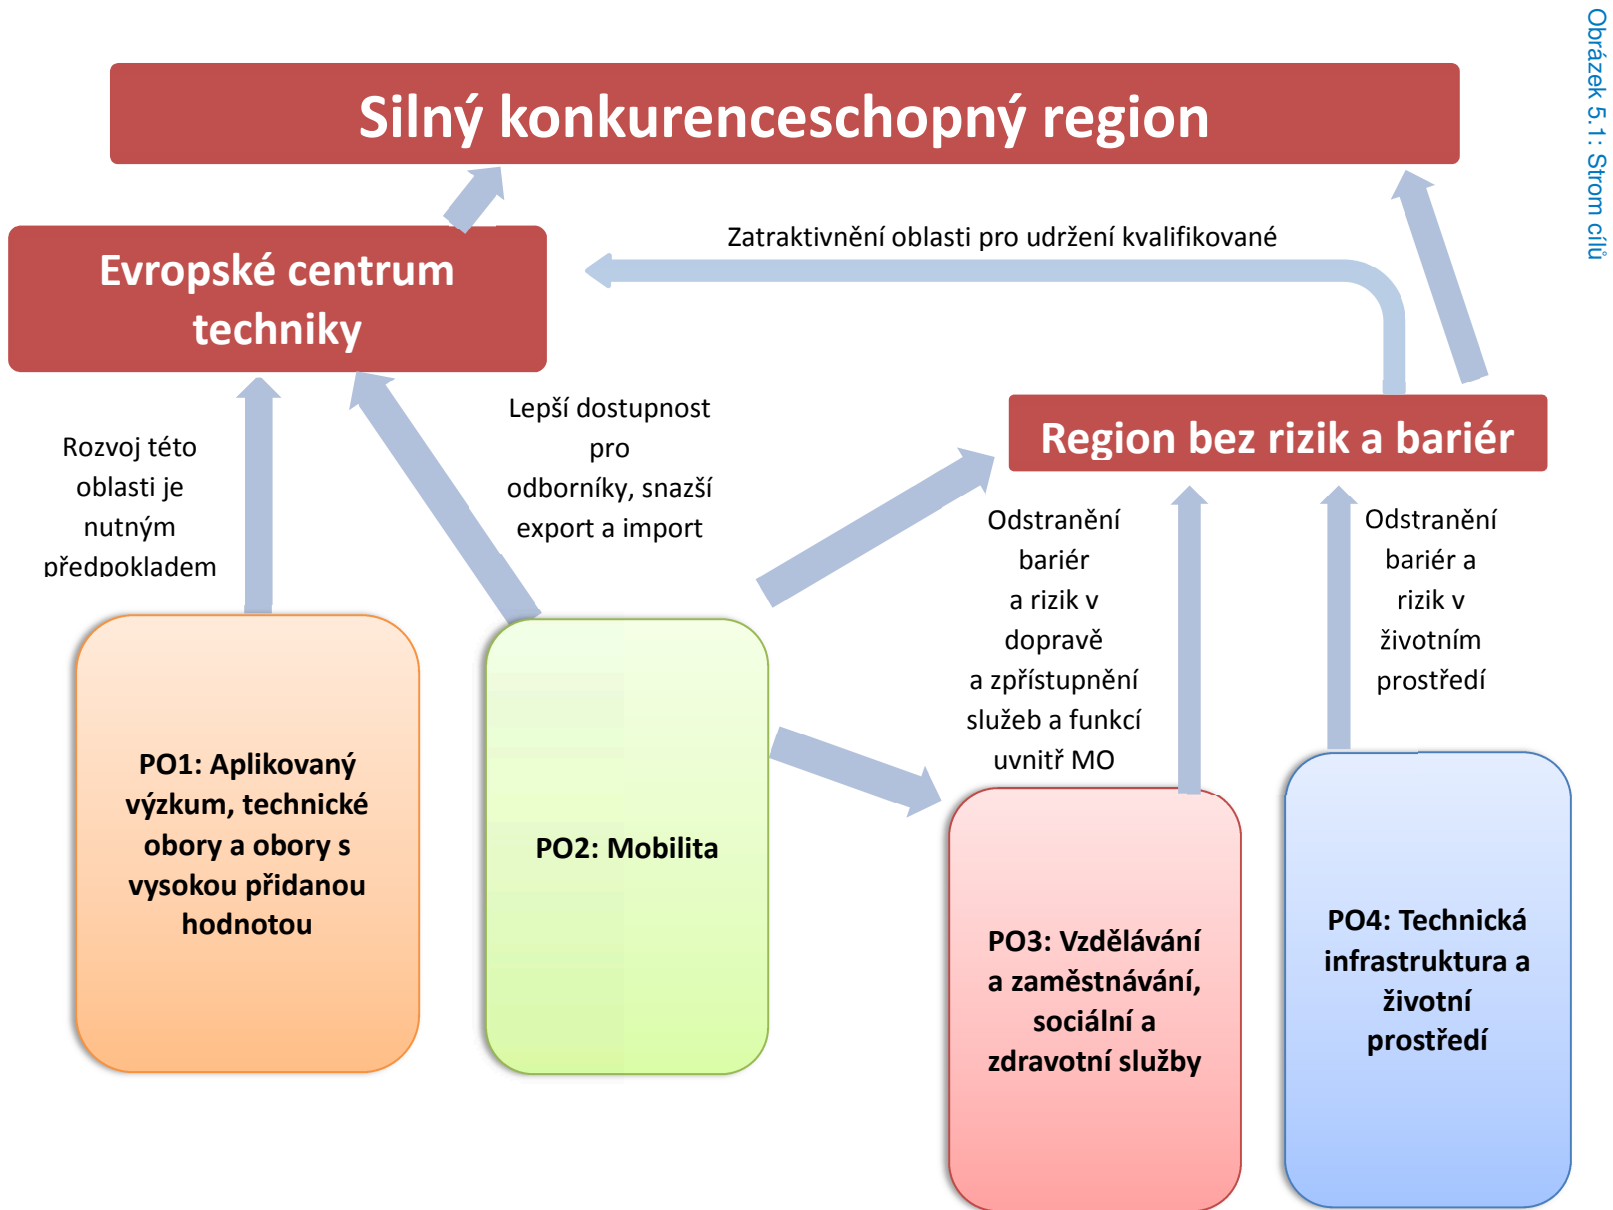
Obrázek 5.1: Strom cílů

Silný konkurenceschopný region

Evropské centrum techniky

Zatraktivnění oblasti pro udržení kvalifikované

Rozvoj této oblasti je nutným předpokladem

Lepší dostupnost pro odborníky, snazší export a import

Region bez rizik a bariér

Odstranění bariér a rizik v dopravě a zpřístupnění služeb a funkcí uvnitř MO

Odstranění bariér a rizik v životním prostředí

PO1: Aplikovaný výzkum, technické obory a obory s vysokou přidanou hodnotou

PO2: Mobilita

PO3: Vzdělávání a zaměstnávání, sociální a zdravotní služby

PO4: Technická infrastruktura a životní prostředí